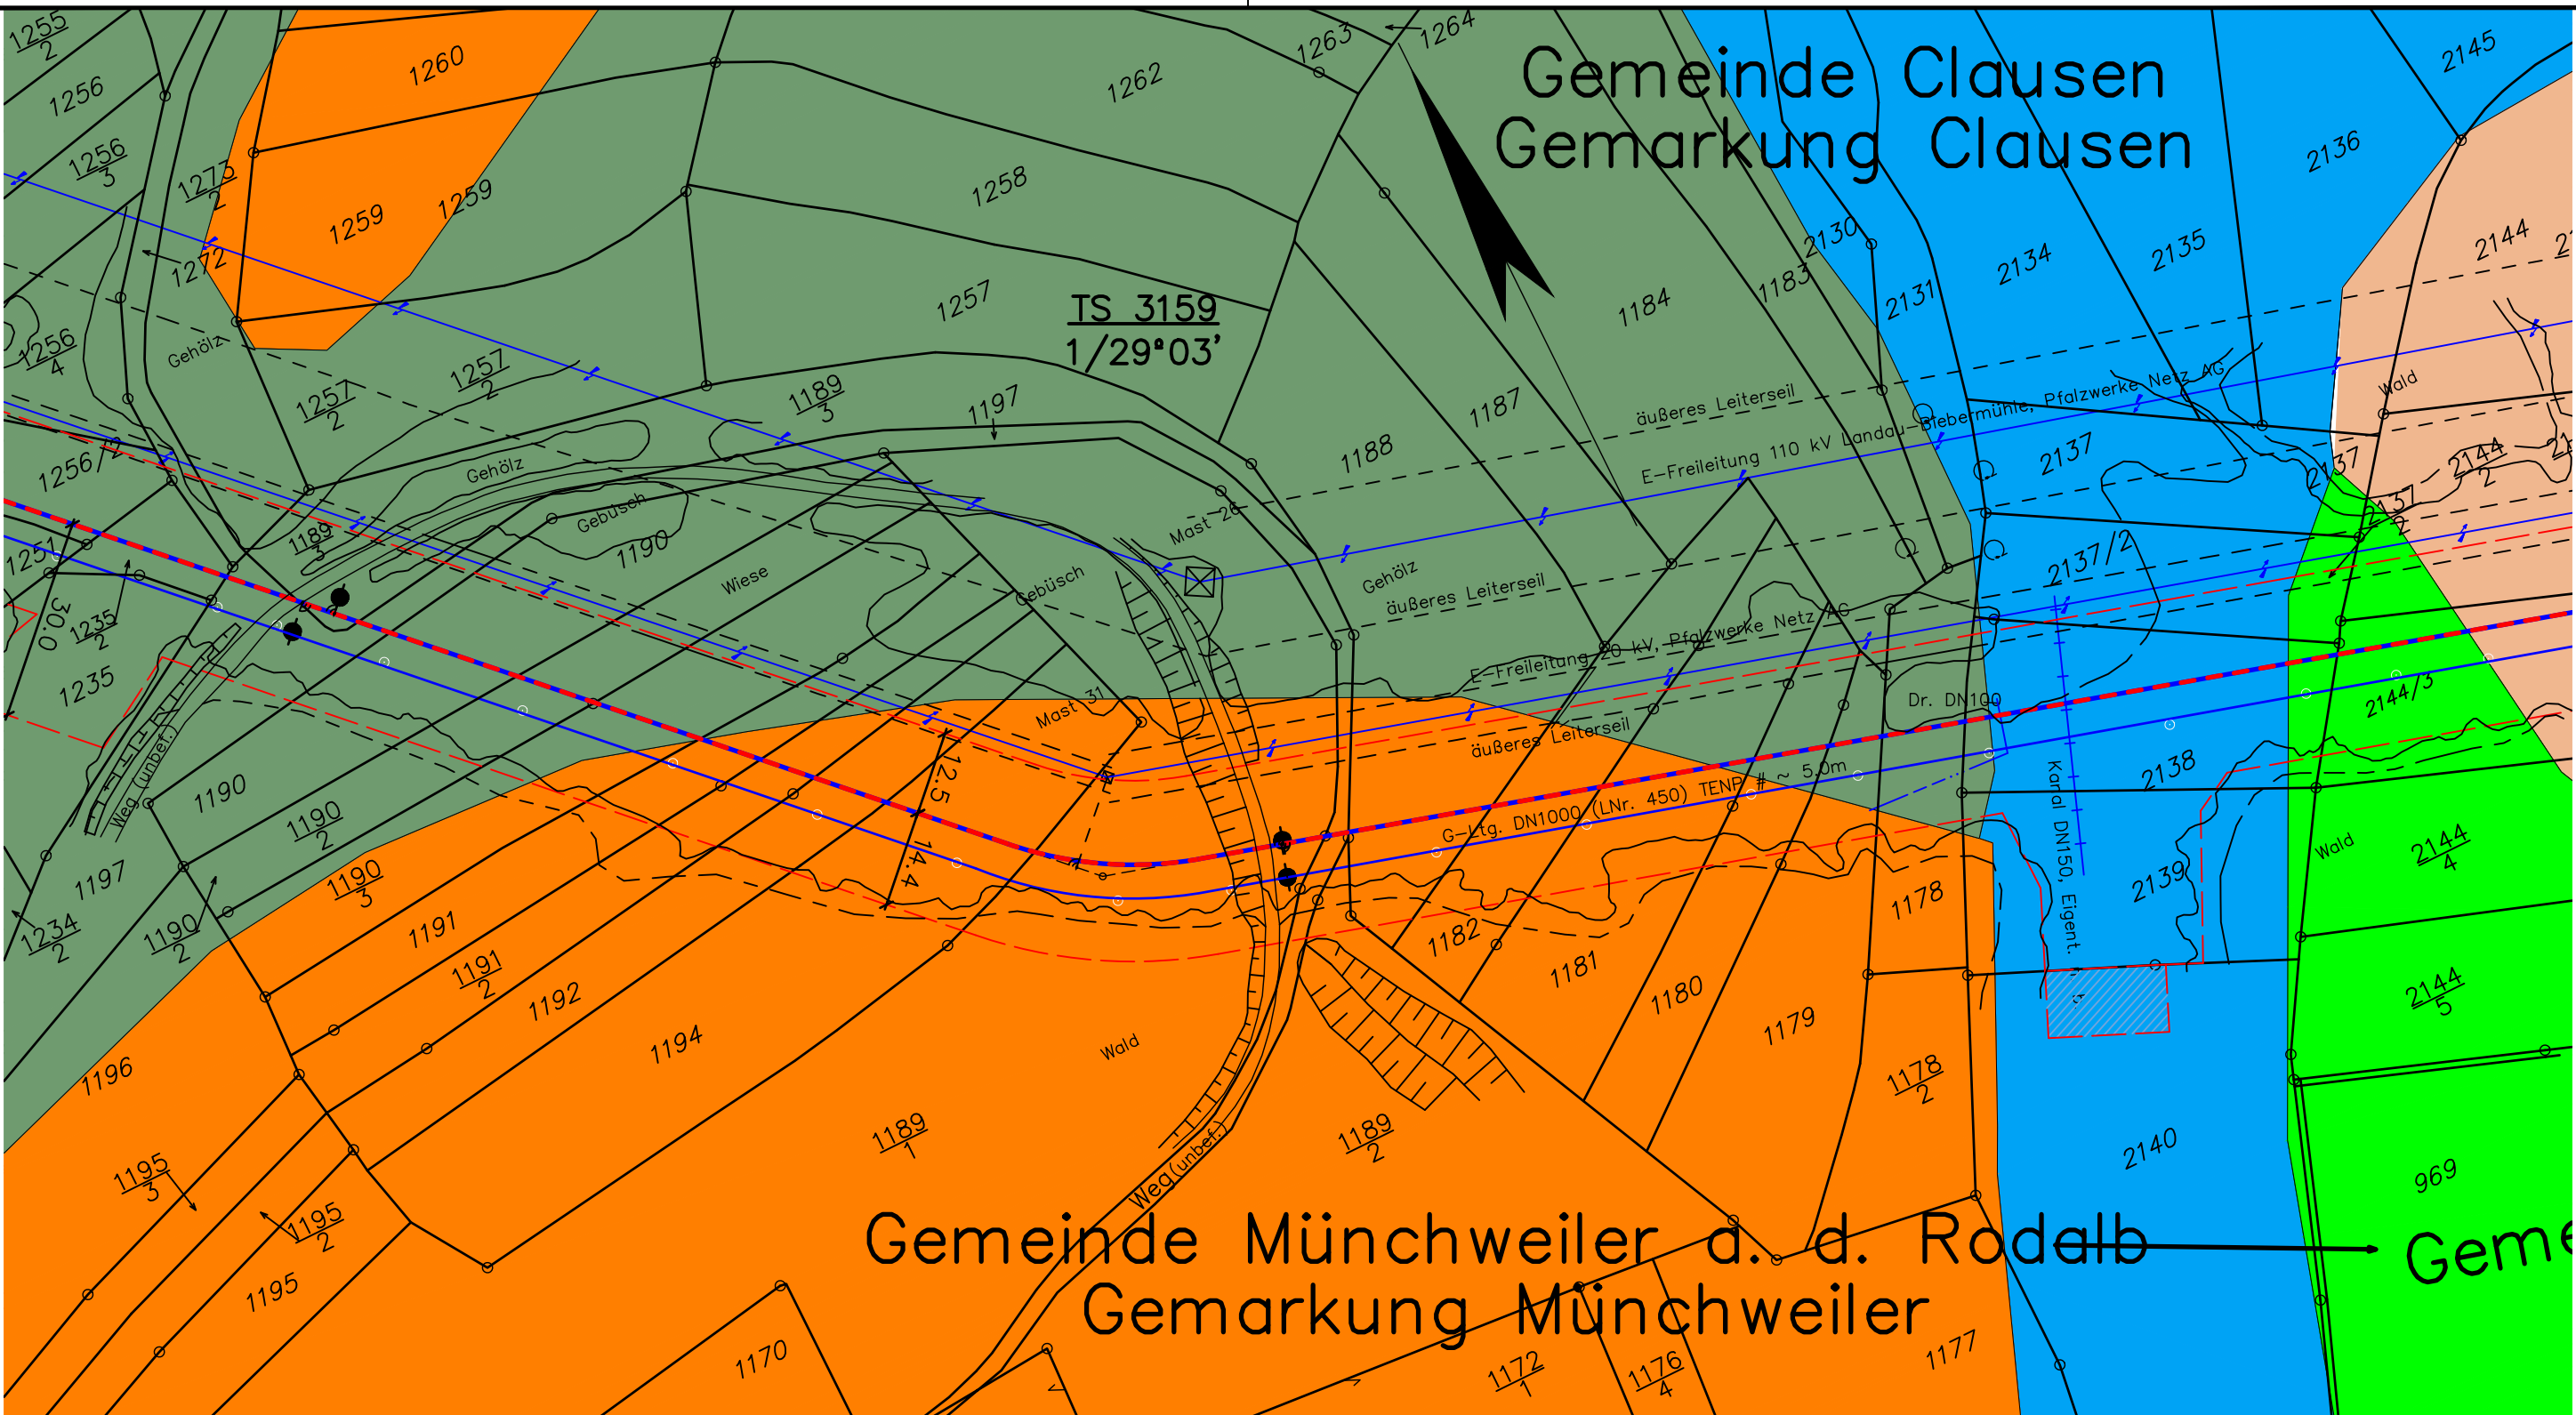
Gemeinde Clausen
Gemarkung Clausen

TS 3159
1/29°03'

$\frac{1255}{2}$
1256
$\frac{1256}{3}$
1260
1262
1263
1264
2145
$\frac{1273}{2}$
1259
1259
1258
2136
1272
2130
2134
2135
2144
1183
1184
2131
1257
$\frac{1256}{4}$
Gehölz
$\frac{1257}{2}$
$\frac{1257}{2}$
$\frac{1189}{3}$
1197
1187
äußeres Leiterseil
Wald
E-Freileitung 110 kV Landau-Biebermühle, Pfalzwerke Netz AG
1256/2
Gehölz
1188
2137
$\frac{2144}{2}$
Gebüsch
Mast 26
$\frac{2137}{2}$
1251
$\frac{1189}{3}$
1190
Wiese
Gehölz
2137/2
30.0
$\frac{1235}{2}$
Gebüsch
äußeres Leiterseil
E-Freileitung 20 kV, Pfalzwerke Netz AG
1235
Mast 31
Dr. DN100
2144/3
Weg (unbef.)
12.5
äußeres Leiterseil
2138
1190
$\frac{1190}{2}$
14.4
G-Ltg. DN1000 (LNr. 450) TENP # ~ 5.0m
Kanal DN150, Eigent.
Wald
$\frac{2144}{4}$
1197
$\frac{1190}{3}$
1178
2139
$\frac{1234}{2}$
$\frac{1190}{2}$
1191
$\frac{1191}{2}$
1182
1181
1192
1180
$\frac{2144}{5}$
1179
1194
Wald
$\frac{1178}{2}$
1196
$\frac{1189}{1}$
$\frac{1189}{2}$
2140
969
$\frac{1195}{3}$
$\frac{1195}{2}$
Weg (unbef.)
1195
Gemeinde Münchweiler a. d. Rodalb
Gem
Gemarkung Münchweiler
1170
$\frac{1172}{1}$
$\frac{1176}{4}$
1177